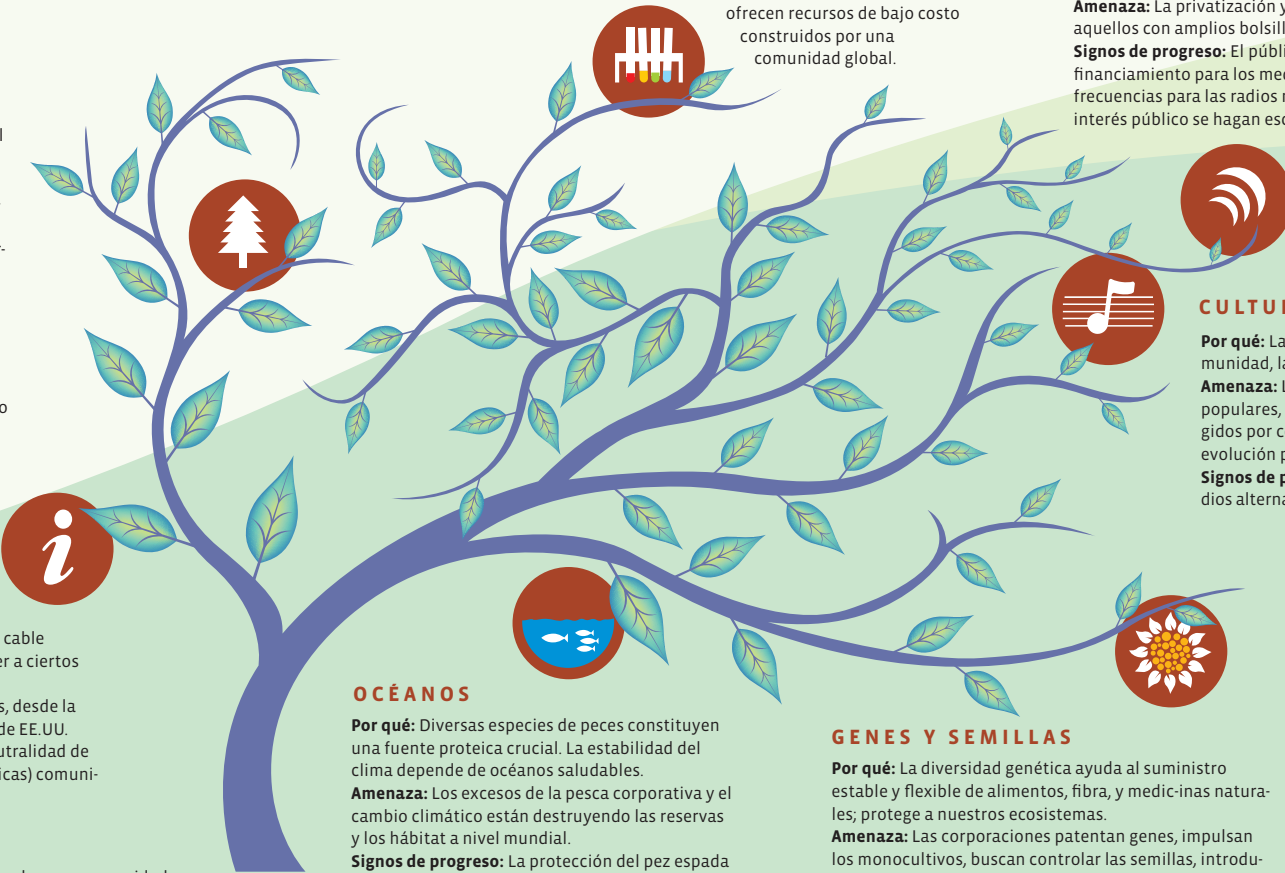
ofrecen recursos de bajo costo construidos por una comunidad global.

**Amenaza:** La privatización y aquellos con amplios bolsill
**Signos de progreso:** El públi financiamiento para los med frecuencias para las radios n interés público se hagan esc

CULTU
**Por qué:** La munidad, la
**Amenaza:** L populares, gidos por c evolución p
**Signos de p** dios alterna

l

-

o

cable er a ciertos

s, desde la de EE.UU. utralidad de icas) comuni-

OCÉANOS
**Por qué:** Diversas especies de peces constituyen una fuente proteica crucial. La estabilidad del clima depende de océanos saludables.
**Amenaza:** Los excesos de la pesca corporativa y el cambio climático están destruyendo las reservas y los hábitat a nivel mundial.
**Signos de progreso:** La protección del pez espada

GENES Y SEMILLAS
**Por qué:** La diversidad genética ayuda al suministro estable y flexible de alimentos, fibra, y medic-inas naturales; protege a nuestros ecosistemas.
**Amenaza:** Las corporaciones patentan genes, impulsan los monocultivos, buscan controlar las semillas, introdu-